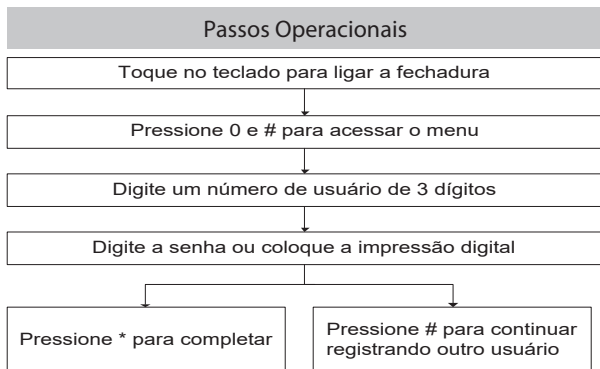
Passos Operacionais

Toque no teclado para ligar a fechadura

Pressione 0 e # para acessar o menu

Digite um número de usuário de 3 dígitos

Digite a senha ou coloque a impressão digital

Pressione * para completar

Pressione # para continuar registrando outro usuário